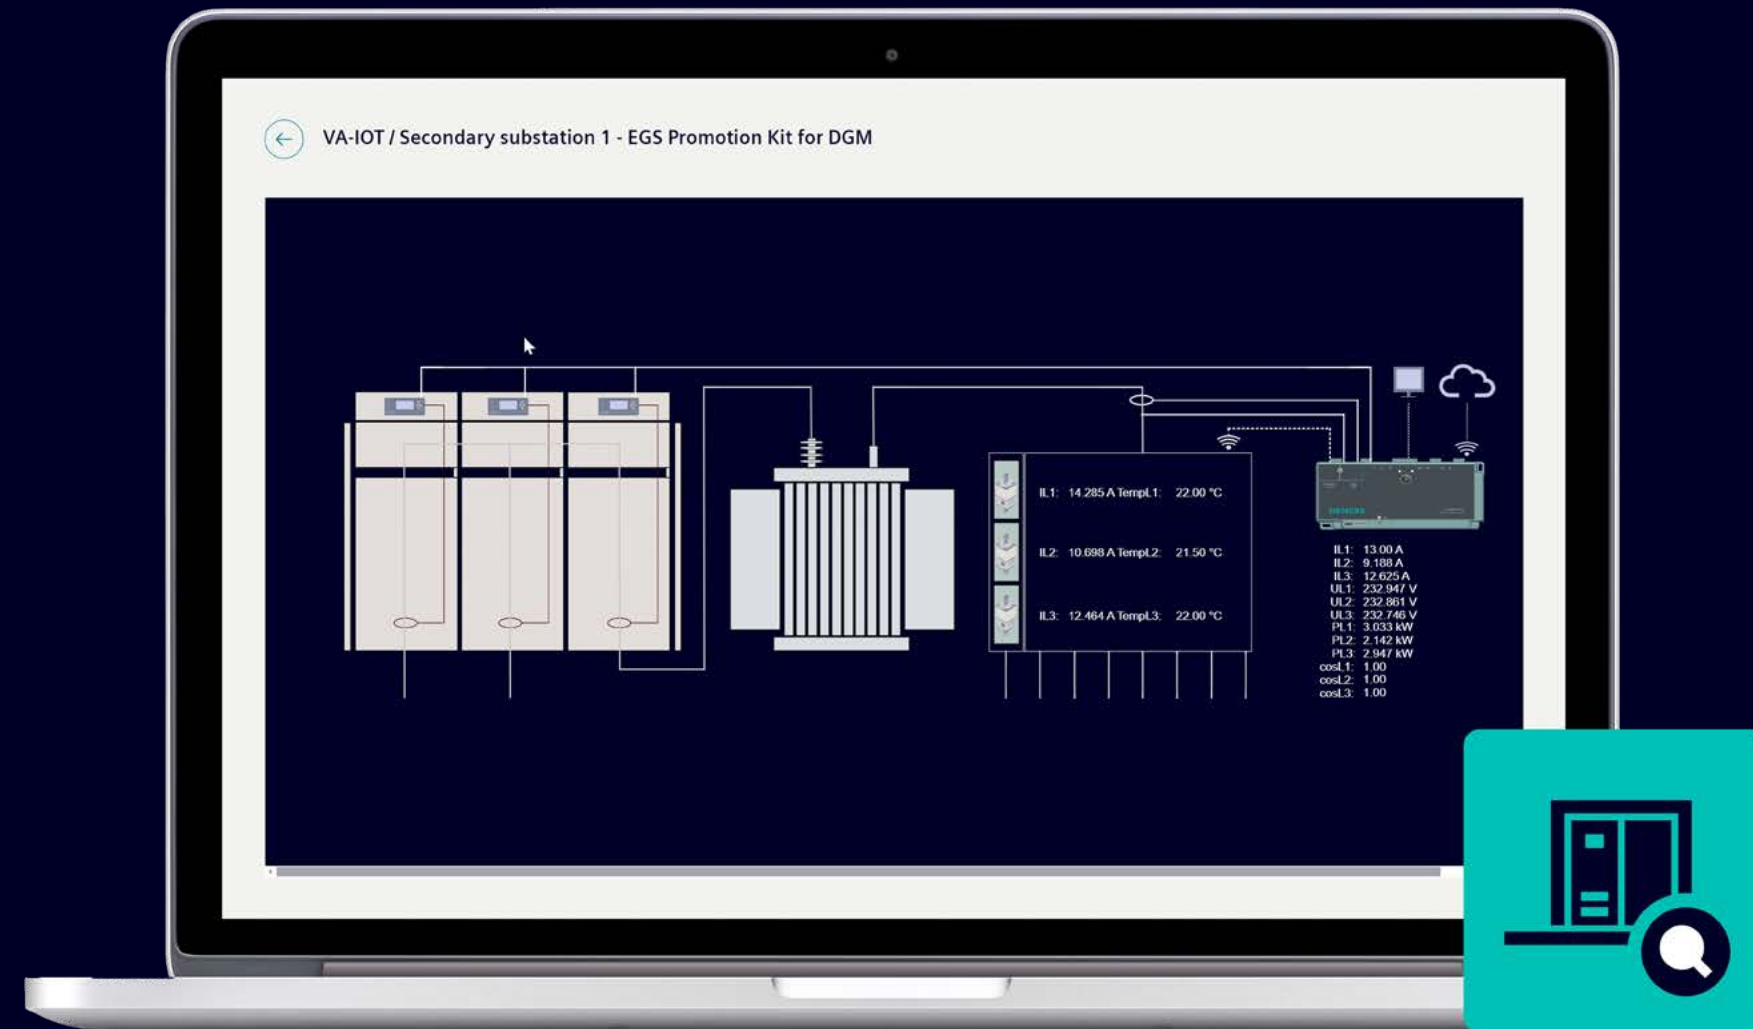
VA-IOT / Secondary substation 1 - EGS Promotion Kit for DGM

IL1: 14.285 A TempL1: 22.00 °C

IL2: 10.698 A TempL2: 21.50 °C

IL3: 12.464 A TempL3: 22.00 °C

SIEMENS

IL1: 13.00 A
IL2: 9.188 A
IL3: 12.625 A
UL1: 232.947 V
UL2: 232.861 V
UL3: 232.746 V
PL1: 3.033 kW
PL2: 2.142 kW
PL3: 2.947 kW
cosL1: 1.00
cosL2: 1.00
cosL3: 1.00